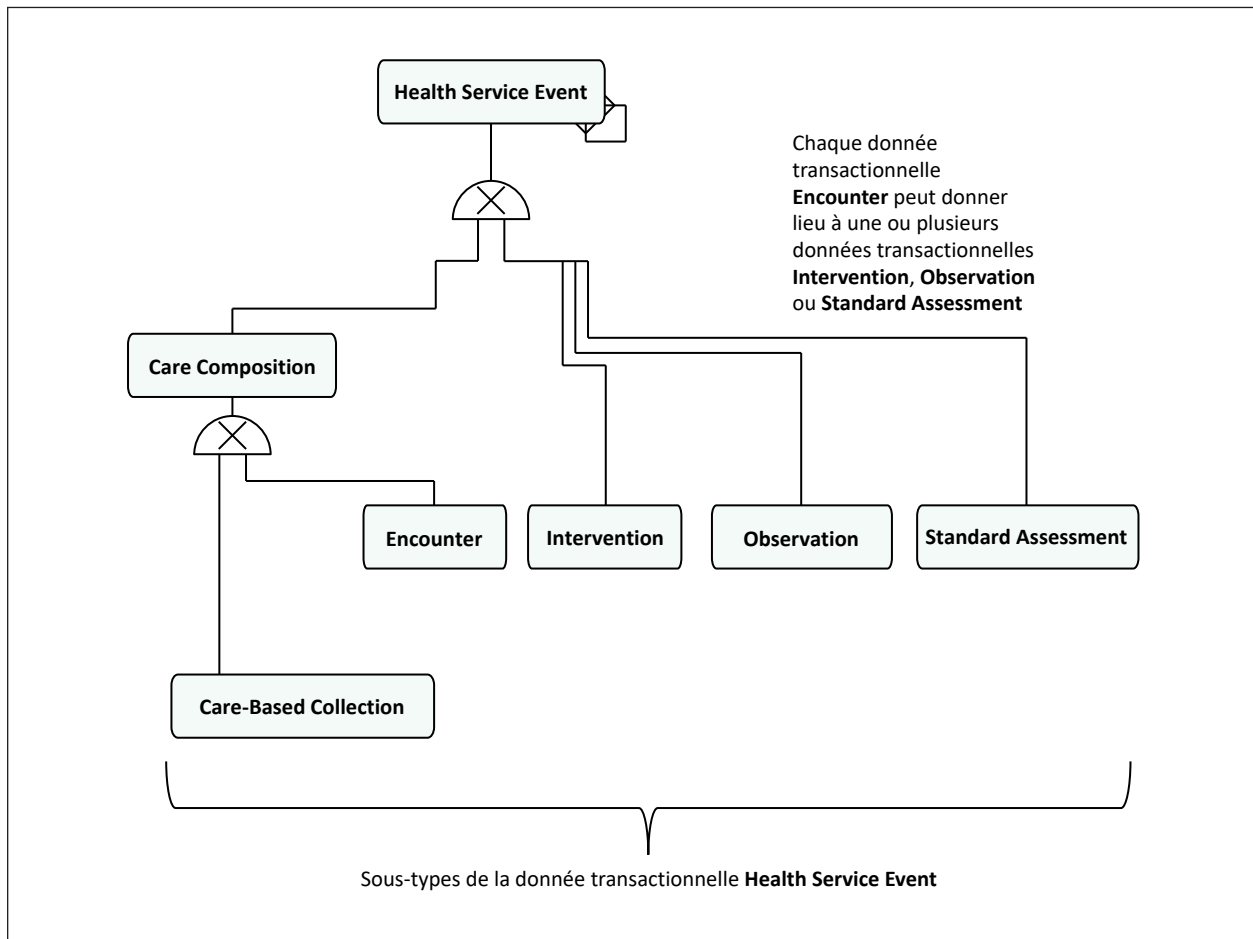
Health Service Event

Chaque donnée transactionnelle **Encounter** peut donner lieu à une ou plusieurs données transactionnelles **Intervention**, **Observation** ou **Standard Assessment**

Care Composition

Encounter

Intervention

Observation

Standard Assessment

Care-Based Collection

Sous-types de la donnée transactionnelle **Health Service Event**